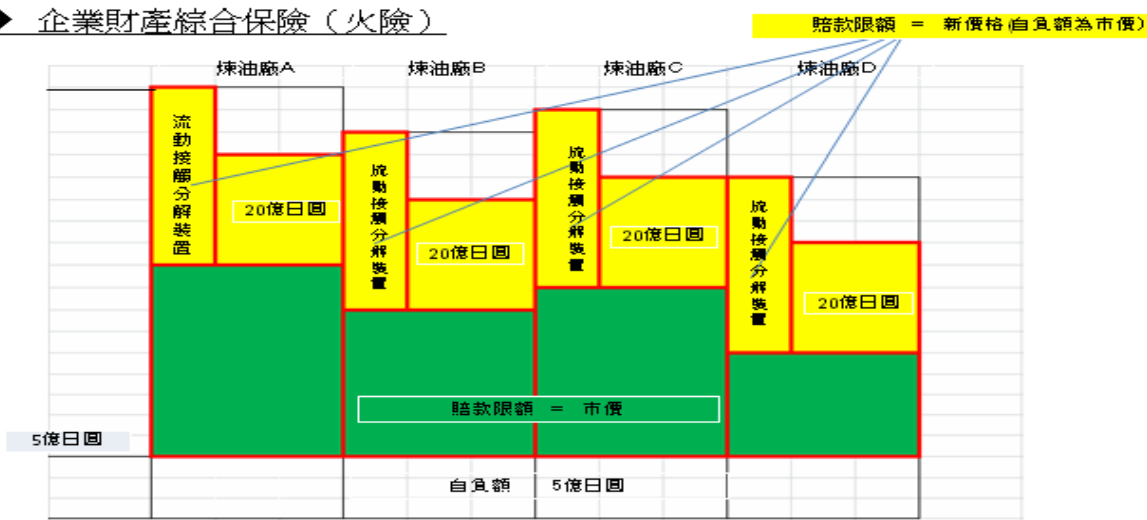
▶ 企業財產綜合保險（火險）

賠款限額 ＝ 新價格(自負額為市價)

煉油廠A
煉油廠B
煉油廠C
煉油廠D

流動接觸分解裝置
20億日圓

流動接觸分解裝置
20億日圓

流動接觸分解裝置
20億日圓

流動接觸分解裝置
20億日圓

賠款限額 ＝ 市價

5億日圓

自負額 5億日圓